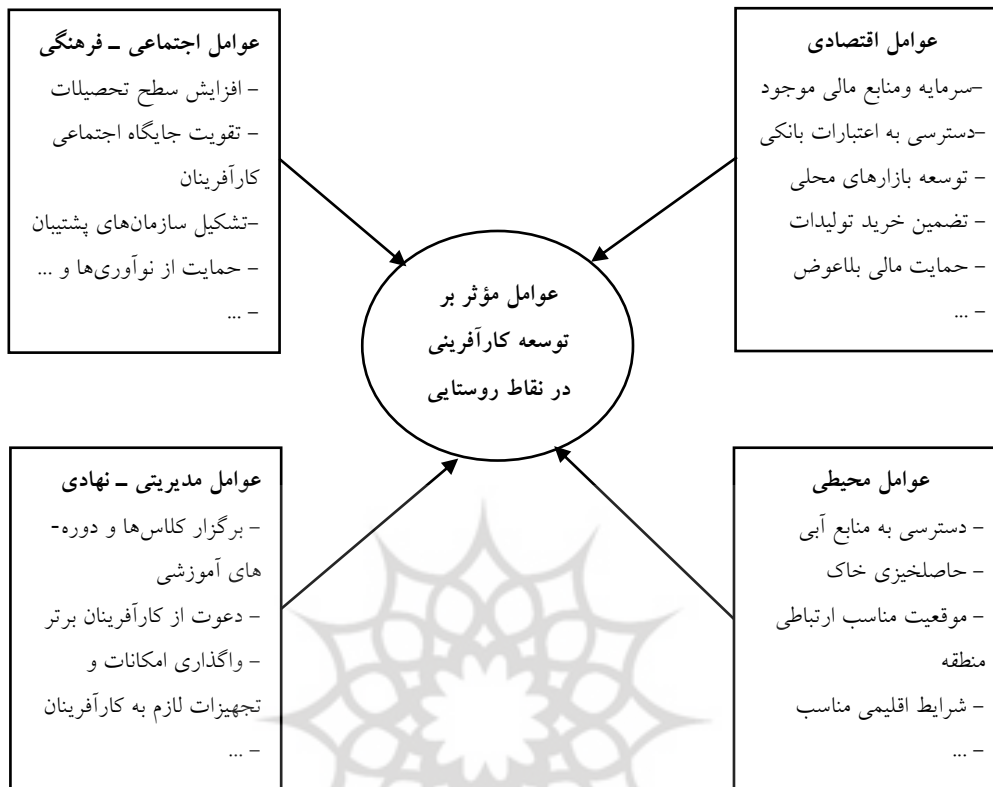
عوامل اقتصادی
–سرمایه ومنابع مالی موجود
–دسترسی به اعتبارات بانکی
– توسعه بازارهای محلی
– تضمین خرید تولیدات
– حمایت مالی بلاعوض
– ...

عوامل اجتماعی ـ فرهنگی
– افزایش سطح تحصیلات
– تقویت جایگاه اجتماعی کارآفرینان
–تشکیل سازمان‌های پشتیبان
– حمایت از نوآوری‌ها و ...
– ...

عوامل مؤثر بر توسعه کارآفرینی در نقاط روستایی

عوامل محیطی
– دسترسی به منابع آبی
– حاصلخیزی خاک
– موقعیت مناسب ارتباطی منطقه
– شرایط اقلیمی مناسب
– ...

عوامل مدیریتی ـ نهادی
– برگزار کلاس‌ها و دوره‌های آموزشی
– دعوت از کارآفرینان برتر
– واگذاری امکانات و تجهیزات لازم به کارآفرینان
– ...